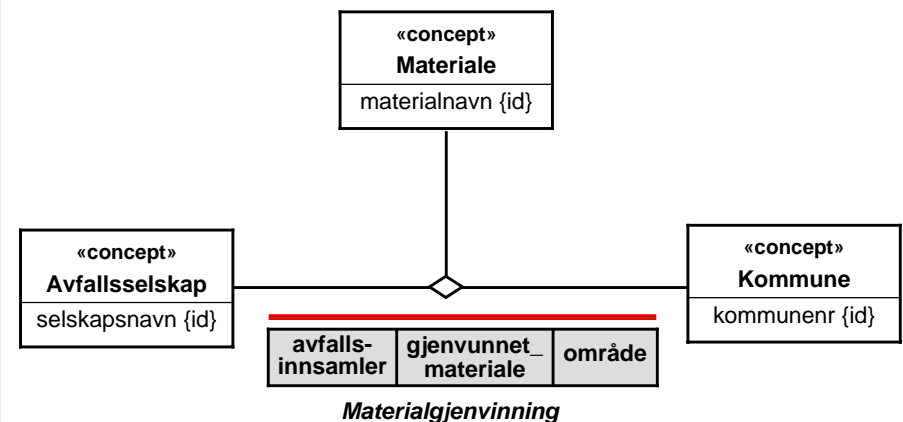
«concept»
Materiale
materialnavn {id}

«concept»
Avfallsselskap
selskapsnavn {id}

«concept»
Kommune
kommunenr {id}

| avfalls-innsamler | gjenvunnet_materiale | område |
|---|---|---|

Materialgjenvinning